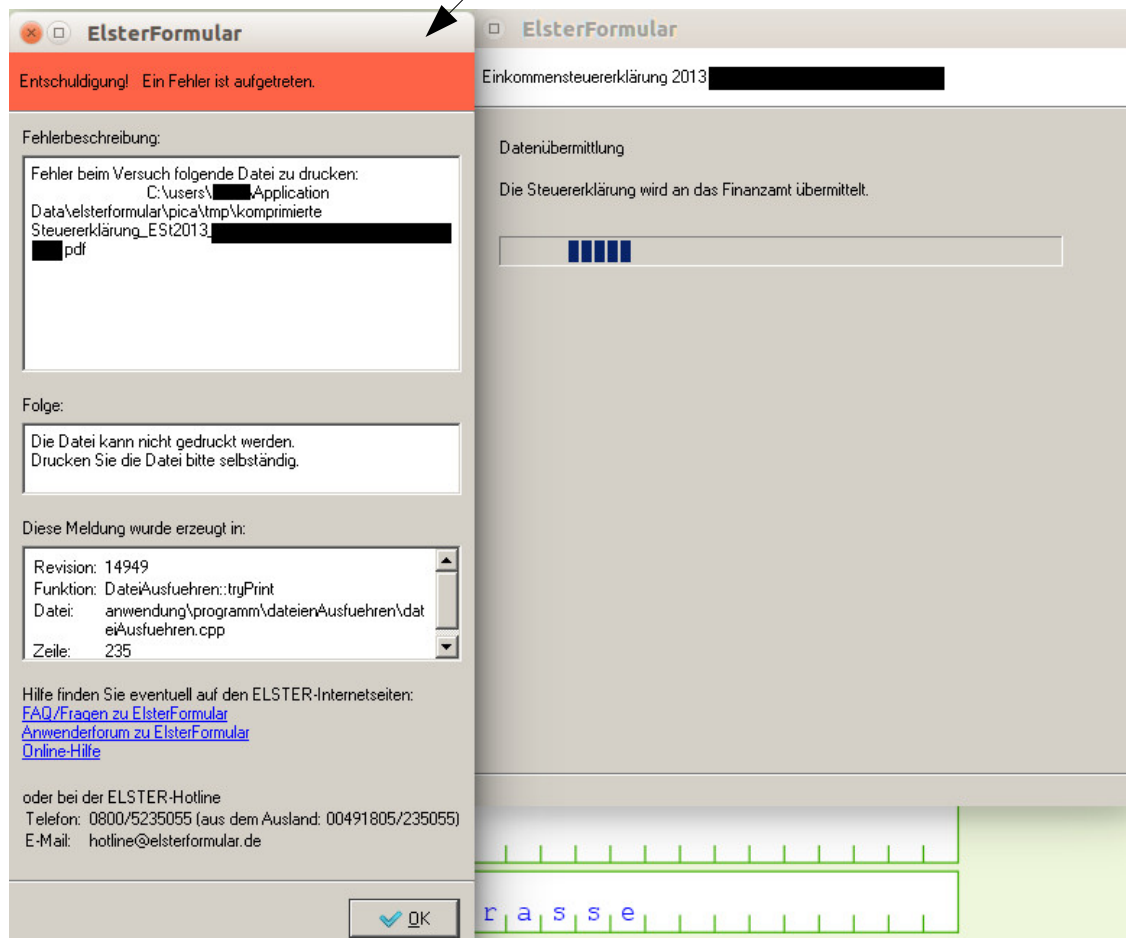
ElsterFormular

Entschuldigung! Ein Fehler ist aufgetreten.

Fehlerbeschreibung:

Fehler beim Versuch folgende Datei zu drucken: C:\users\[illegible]\Application Data\elsterformular\pica\tmp\komprimierte Steuererklärung_ESt2013_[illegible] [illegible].pdf

Folge:

Die Datei kann nicht gedruckt werden. Drucken Sie die Datei bitte selbständig.

Diese Meldung wurde erzeugt in:

Revision: 14949
Funktion: DateiAusfuehren::tryPrint
Datei: anwendung\programm\dateienAusfuehren\dateiAusfuehren.cpp
Zeile: 235

Hilfe finden Sie eventuell auf den ELSTER-Internetseiten:
FAQ/Fragen zu ElsterFormular
Anwenderforum zu ElsterFormular
Online-Hilfe

oder bei der ELSTER-Hotline
Telefon: 0800/5235055 (aus dem Ausland: 00491805/235055)
E-Mail: hotline@elsterformular.de

OK

ElsterFormular

Einkommensteuererklärung 2013 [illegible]

Datenübermittlung

Die Steuererklärung wird an das Finanzamt übermittelt.

r a s s e